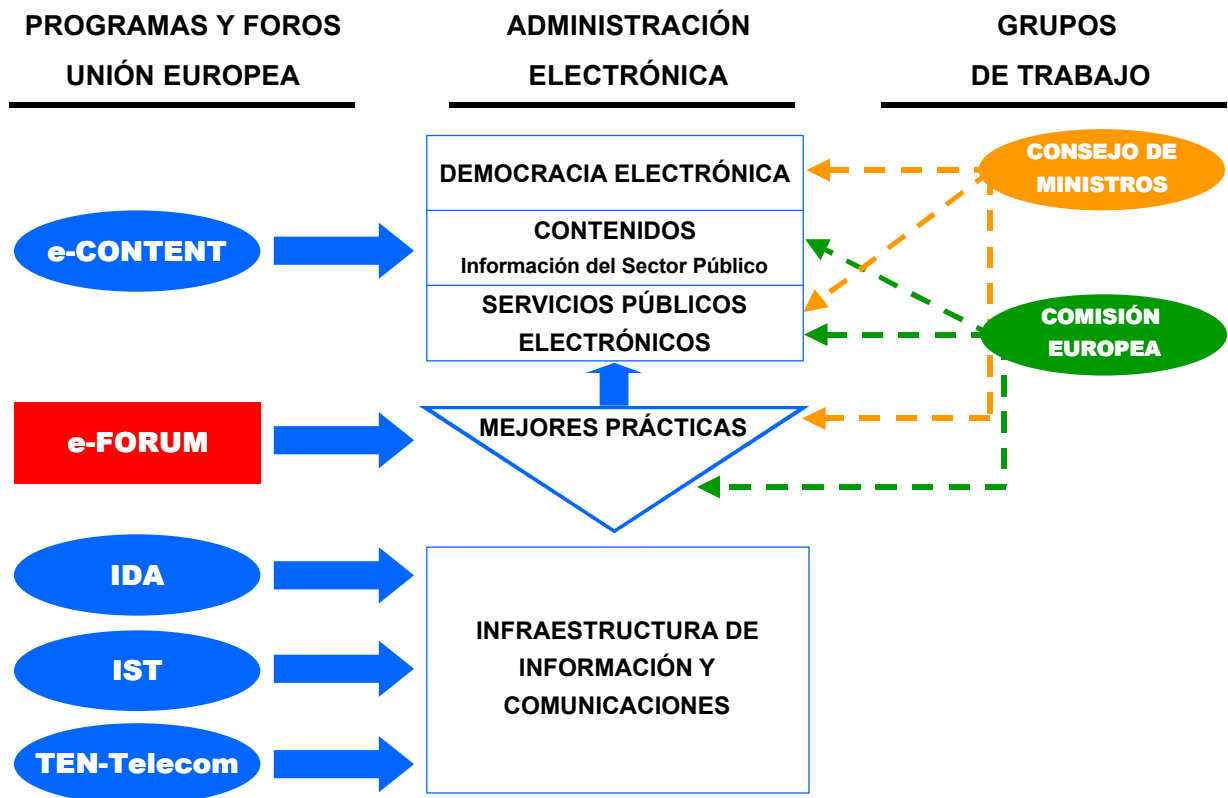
PROGRAMAS Y FOROS UNIÓN EUROPEA

ADMINISTRACIÓN ELECTRÓNICA

GRUPOS DE TRABAJO

DEMOCRACIA ELECTRÓNICA

CONTENIDOS
Información del Sector Público

SERVICIOS PÚBLICOS ELECTRÓNICOS

CONSEJO DE MINISTROS

COMISIÓN EUROPEA

e-CONTENT

e-FORUM

MEJORES PRÁCTICAS

IDA

IST

TEN-Telecom

INFRAESTRUCTURA DE INFORMACIÓN Y COMUNICACIONES